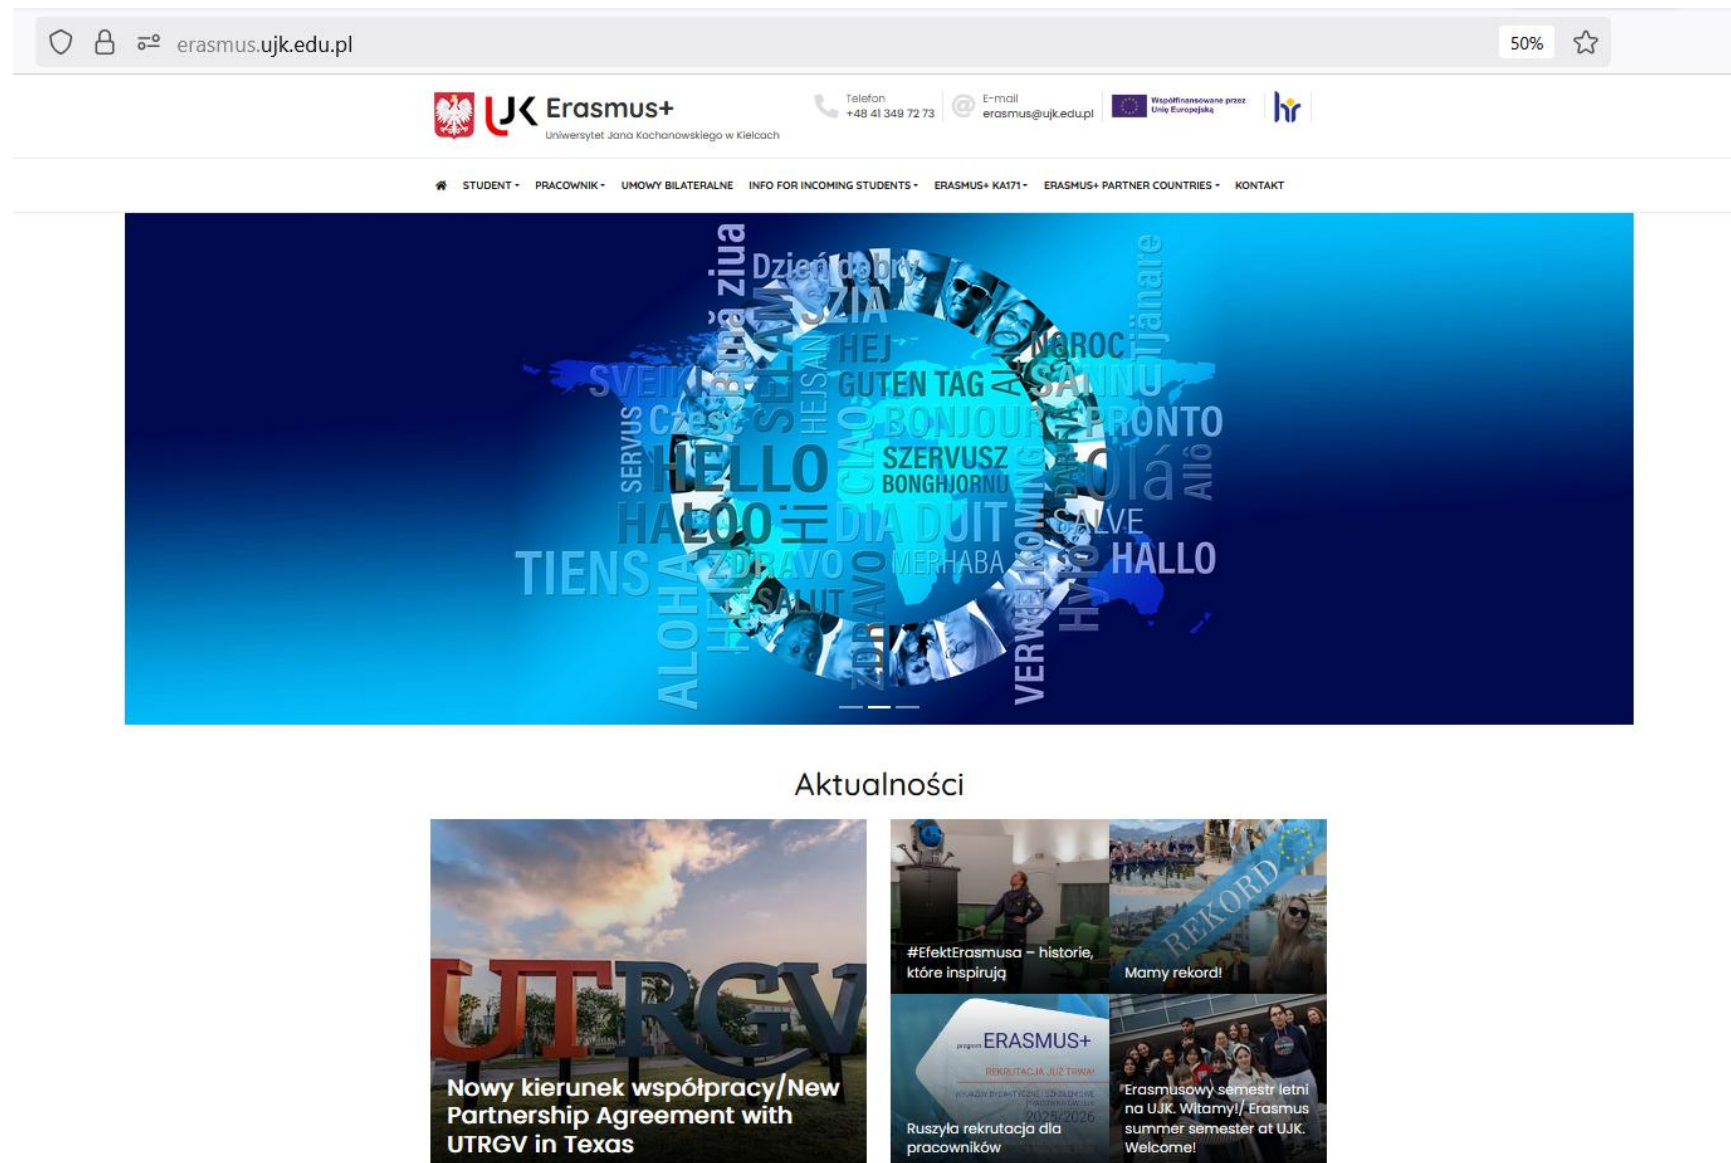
erasmus.ujk.edu.pl

50%

UJK Erasmus+
Uniwersytet Jana Kochanowskiego w Kielcach

Telefon
+48 41 349 72 73

E-mail
erasmus@ujk.edu.pl

Współfinansowane przez Unię Europejską

hr

STUDENT PRACOWNIK UMOWY BILATERALNE INFO FOR INCOMING STUDENTS ERASMUS+ KA171 ERASMUS+ PARTNER COUNTRIES KONTAKT

Dzień dobry Bună ziua SZIA SELAM HEJ NOROC GUTEN TAG SALUT SVEIKI Cześć HEJSAN BONJOUR PRONTO SERVUS HELLO CIAO SZERVUSZ BONGHJORNU Olá Allô HALOO Hi DIA DUIT SALVE TIENS ZDRAVO MERHABA HALLO ALOHA SALUT ZDRAVO VERWELKOMING

Aktualności

UTRGV

Nowy kierunek współpracy/New Partnership Agreement with UTRGV in Texas

#EfektErasmusa – historie, które inspirują

REKORD

Mamy rekord!

ERASMUS+
REKRUTACJA JUŻ TRWA!
2025/2026

Ruszyła rekrutacja dla pracowników

Erasmusowy semestr letni na UJK. Witamy!/ Erasmus summer semester at UJK. Welcome!